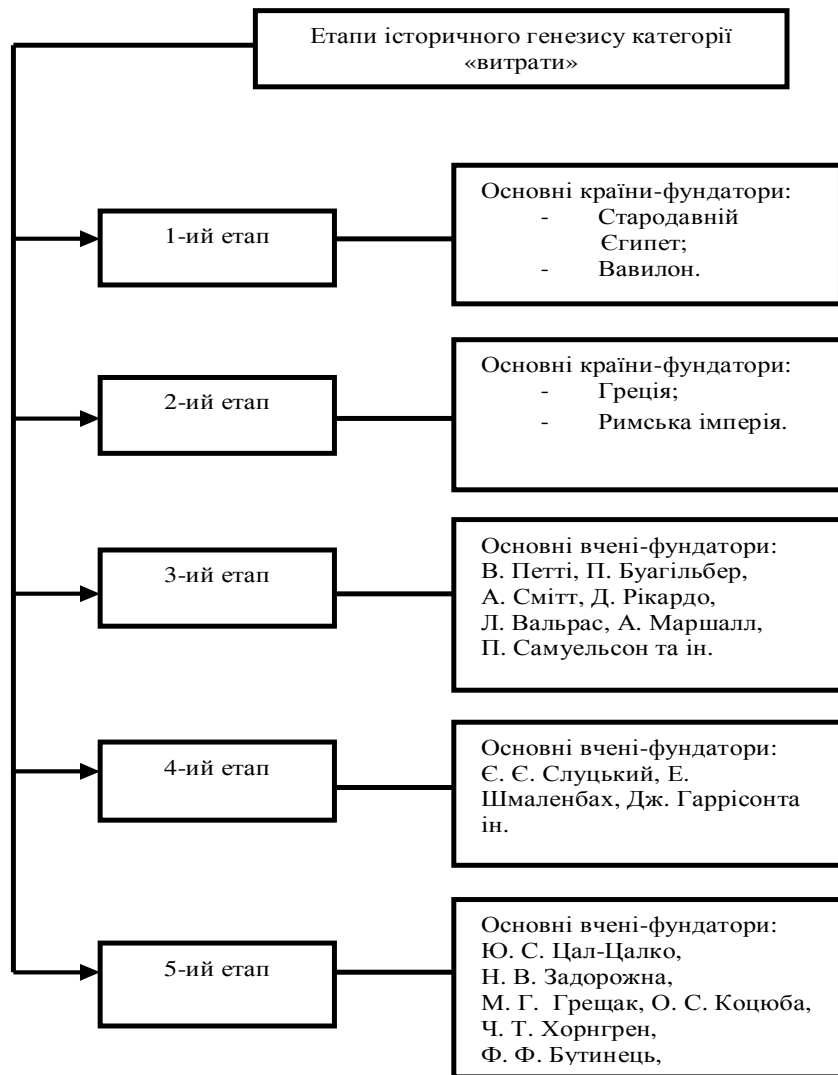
Етапи історичного генезису категорії «витрати»

1-ий етап

Основні країни-фундатори:
- Стародавній Єгипет;
- Вавилон.

2-ий етап

Основні країни-фундатори:
- Греція;
- Римська імперія.

3-ий етап

Основні вчені-фундатори: В. Петті, П. Буагільбер, А. Смітт, Д. Рікардо, Л. Вальрас, А. Маршалл, П. Самуельсон та ін.

4-ий етап

Основні вчені-фундатори: Є. Є. Слуцький, Е. Шмаленбах, Дж. Гаррісонта ін.

5-ий етап

Основні вчені-фундатори: Ю. С. Цал-Цалко, Н. В. Задорожна, М. Г. Грещак, О. С. Коцюба, Ч. Т. Хорнгрен, Ф. Ф. Бутинець,